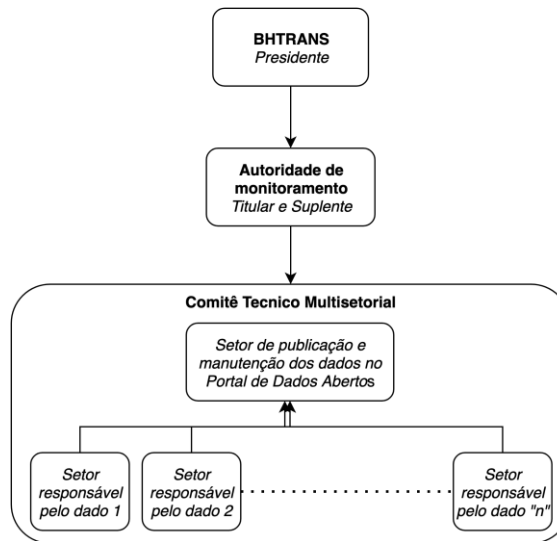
BHTRANS
Presidente

Autoridade de monitoramento
Titular e Suplente

Comitê Tecnico Multisetorial

Setor de publicação e manutenção dos dados no Portal de Dados Abertos

Setor responsável pelo dado 1

Setor responsável pelo dado 2

Setor responsável pelo dado "n"